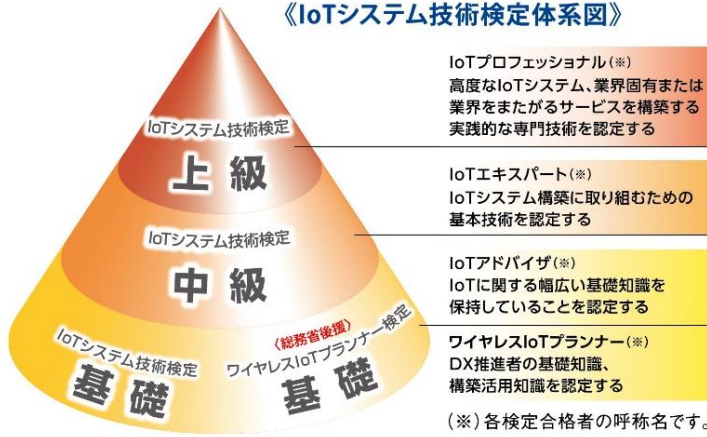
《IoTシステム技術検定体系図》

IoTシステム技術検定
上級

IoTプロフェッショナル(※)
高度なIoTシステム、業界固有または業界をまたがるサービスを構築する実践的な専門技術を認定する

IoTシステム技術検定
中級

IoTエキスパート(※)
IoTシステム構築に取り組むための基本技術を認定する

IoTアドバイザ(※)
IoTに関する幅広い基礎知識を保持していることを認定する

IoTシステム技術検定
基礎

〈総務省後援〉
ワイヤレスIoTプランナー検定
基礎

ワイヤレスIoTプランナー(※)
DX推進者の基礎知識、構築活用知識を認定する

(※)各検定合格者の呼称名です。